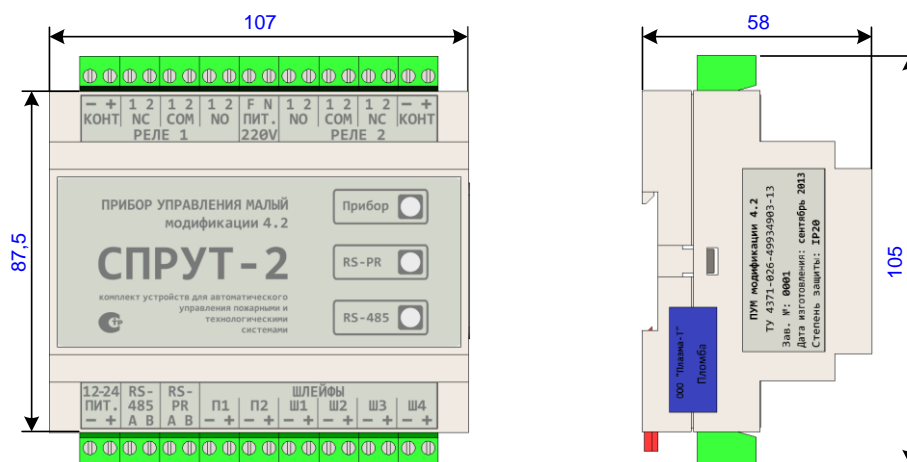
107

58

87,5

105

− +
КОНТ

1 2
NC

1 2
COM

1 2
NO

F N
ПИТ.
220V

1 2
NO

1 2
COM

1 2
NC

− +
КОНТ

РЕЛЕ 1

РЕЛЕ 2

ПРИБОР УПРАВЛЕНИЯ МАЛЫЙ
модификации 4.2

СПРУТ-2

комплект устройств для автоматического управления пожарными и технологическими системами

Прибор

RS-PR

RS-485

12-24
ПИТ.
− +

RS-
485
A B

RS-
PR
A B

ШЛЕЙФЫ

П1
− +

П2
− +

Ш1
− +

Ш2
− +

Ш3
− +

Ш4
− +

ПУМ модификации 4.2
ТУ 4371-026-49934903-13
Зав. №: 0001
Дата изготовления: сентябрь 2013
Степень защиты: IP20

ООО "Плазма-Т"
Пломба